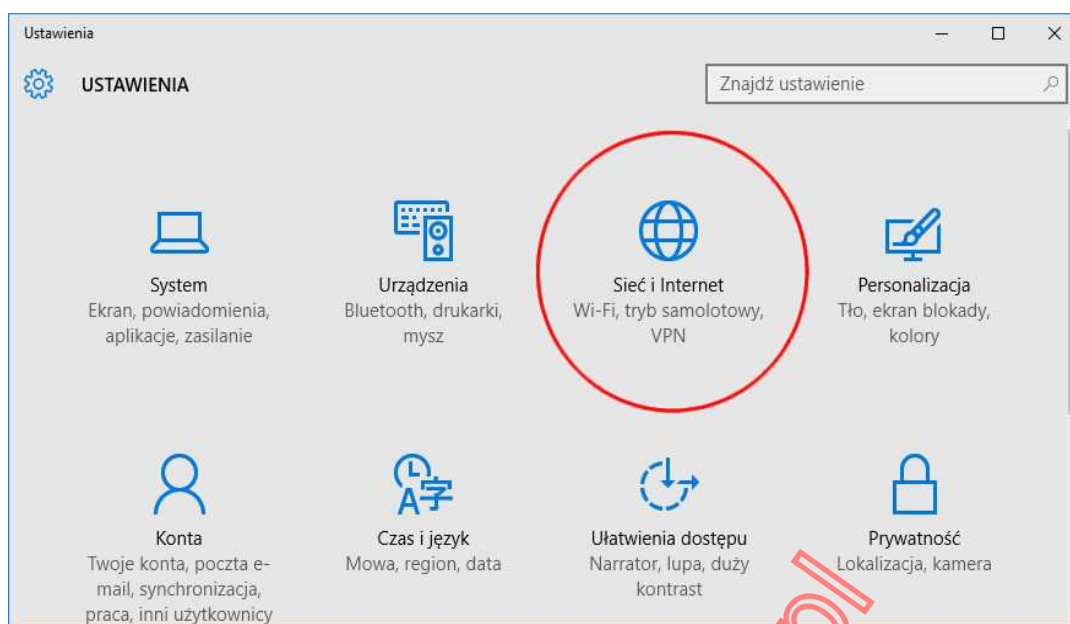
Ustawienia

USTAWIENIA

Znajdź ustawienie

System
Ekran, powiadomienia, aplikacje, zasilanie

Urządzenia
Bluetooth, drukarki, mysz

Sieć i Internet
Wi-Fi, tryb samolotowy, VPN

Personalizacja
Tło, ekran blokady, kolory

Konta
Twoje konta, poczta e-mail, synchronizacja, praca, inni użytkownicy

Czas i język
Mowa, region, data

Ułatwienia dostępu
Narrator, lupa, duży kontrast

Prywatność
Lokalizacja, kamera